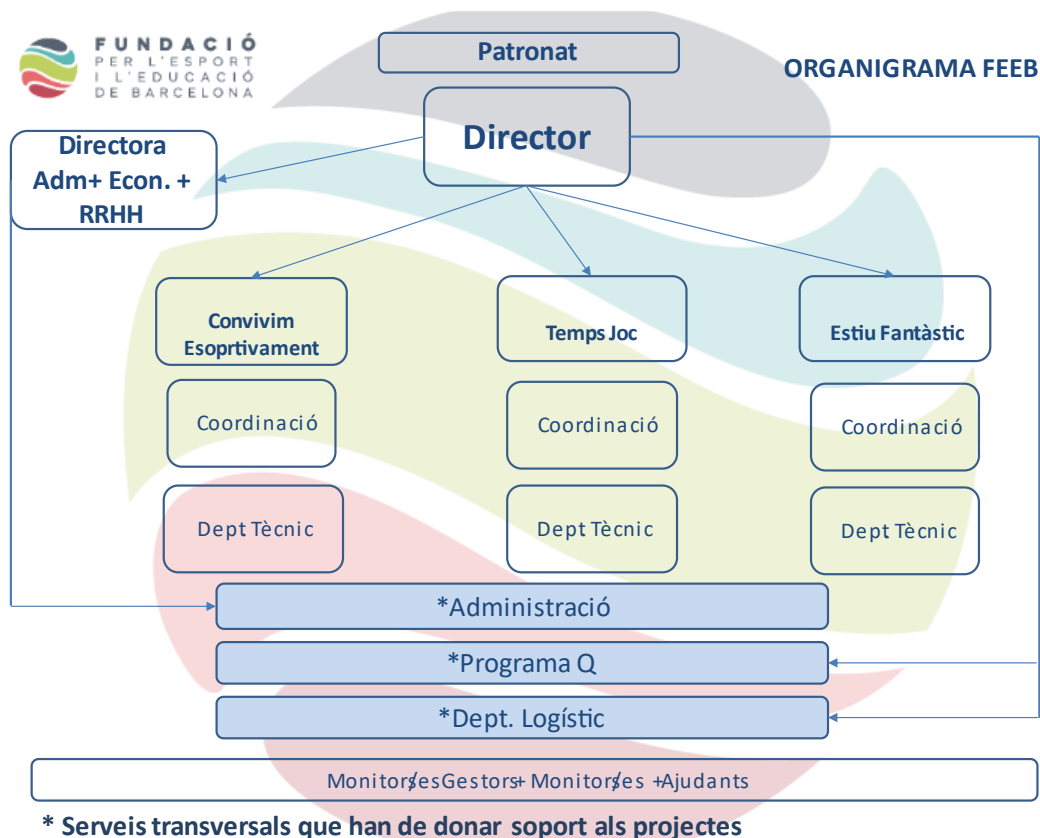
FUNDACIÓ
PER L'ESPORT
I L'EDUCACIÓ
DE BARCELONA

Patronat

ORGANIGRAMA FEEB

Director

Directora Adm+ Econ. + RRHH

Convivim Esoprtivament

Temps Joc

Estiu Fantàstic

Coordinació

Coordinació

Coordinació

Dept Tècnic

Dept Tècnic

Dept Tècnic

*Administració

*Programa Q

*Dept. Logístic

Monitors/es Gestors + Monitors/es + Ajudants

* Serveis transversals que han de donar soport als projectes